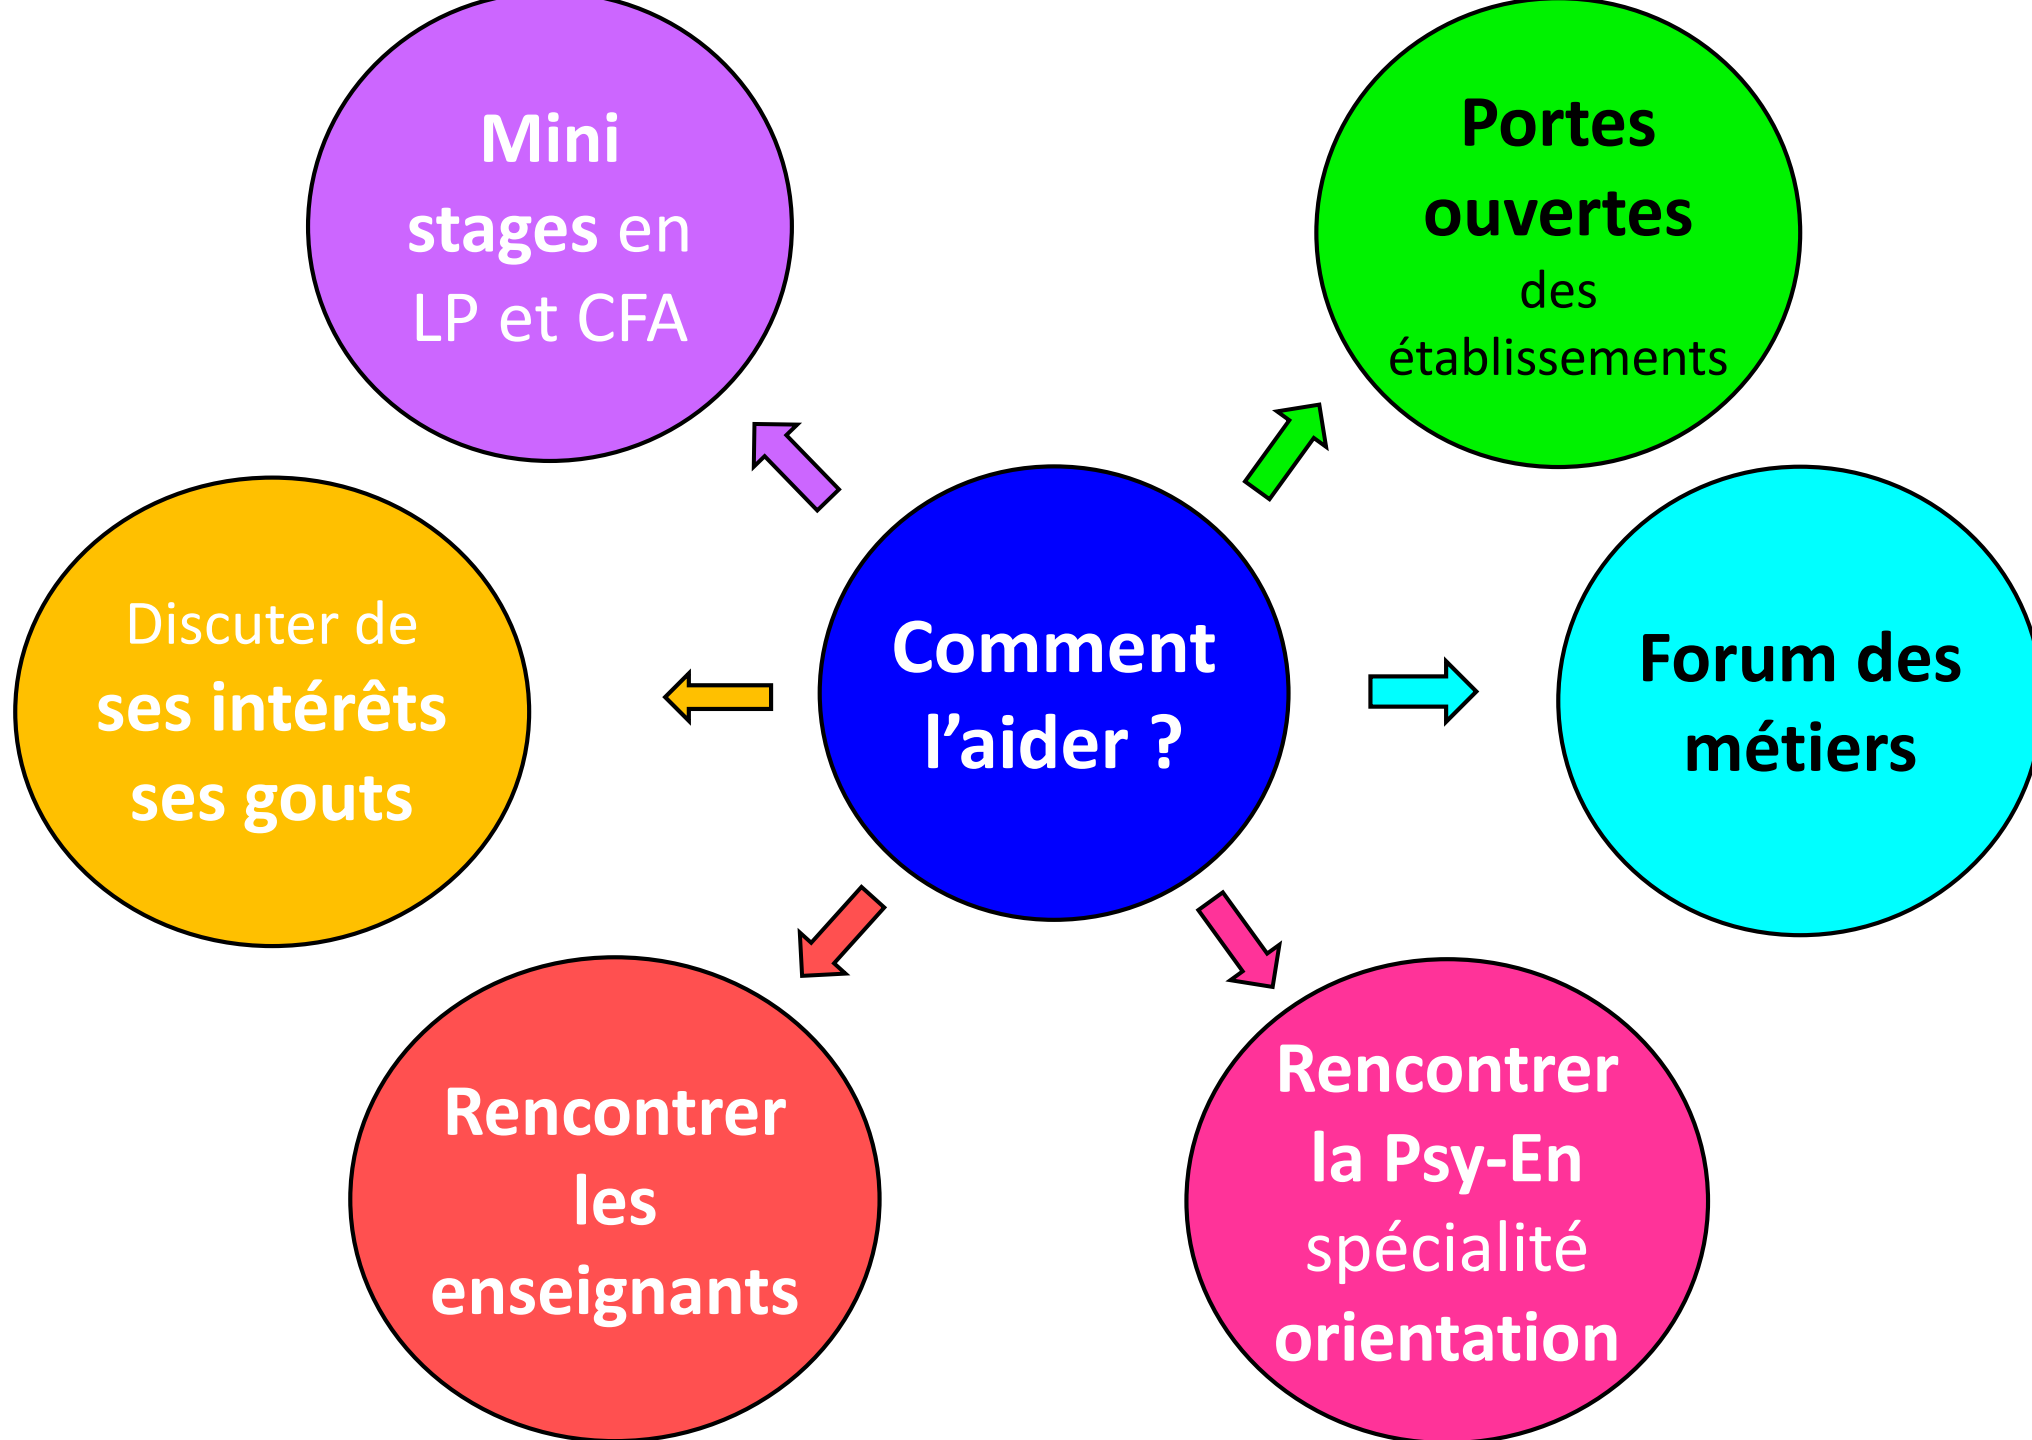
Comment l’aider ?

Mini stages en LP et CFA

Portes ouvertes des établissements

Discuter de ses intérêts ses gouts

Forum des métiers

Rencontrer les enseignants

Rencontrer la Psy-En spécialité orientation